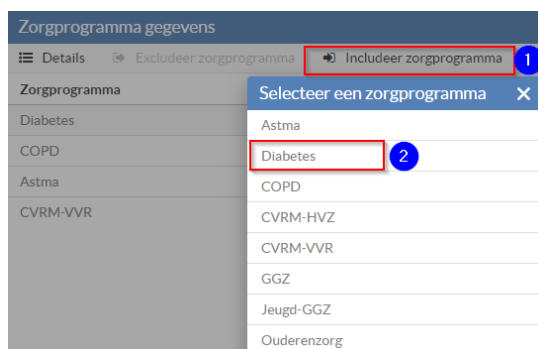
Zorgprogramma gegevens

Details   Excludeer zorgprogramma   Includeer zorgprogramma 1

Zorgprogramma
Diabetes
COPD
Astma
CVRM-VVR

Selecteer een zorgprogramma ✕
Astma
Diabetes 2
COPD
CVRM-HVZ
CVRM-VVR
GGZ
Jeugd-GGZ
Ouderenzorg